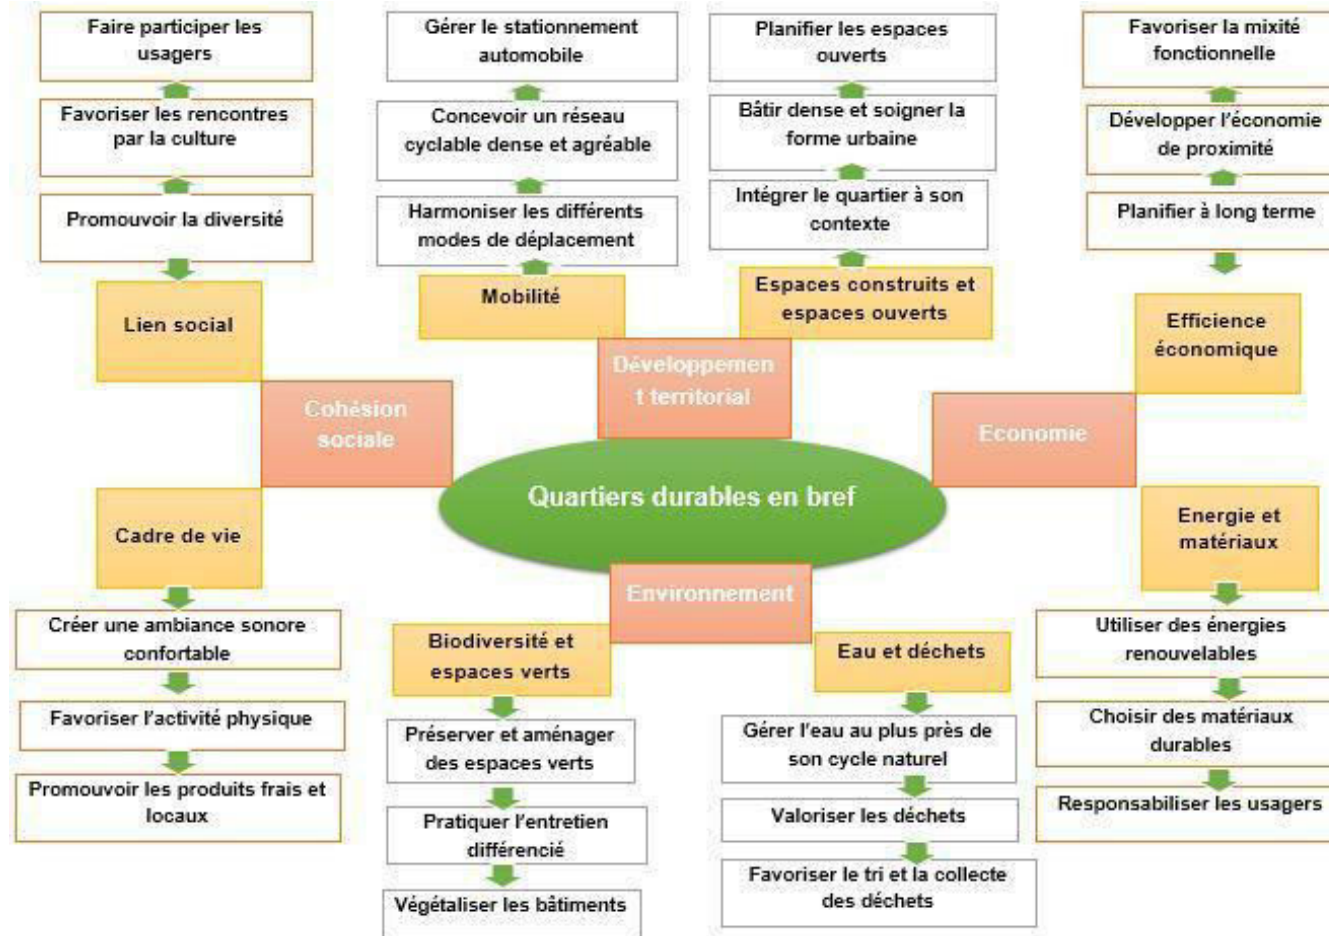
Quartiers durables en bref

Cohésion sociale

Lien social

Promouvoir la diversité

Favoriser les rencontres par la culture

Faire participer les usagers

Cadre de vie

Créer une ambiance sonore confortable

Favoriser l'activité physique

Promouvoir les produits frais et locaux

Développement territorial

Mobilité

Harmoniser les différents modes de déplacement

Concevoir un réseau cyclable dense et agréable

Gérer le stationnement automobile

Espaces construits et espaces ouverts

Intégrer le quartier à son contexte

Bâtir dense et soigner la forme urbaine

Planifier les espaces ouverts

Economie

Efficience économique

Planifier à long terme

Développer l'économie de proximité

Favoriser la mixité fonctionnelle

Energie et matériaux

Utiliser des énergies renouvelables

Choisir des matériaux durables

Responsabiliser les usagers

Environnement

Biodiversité et espaces verts

Préserver et aménager des espaces verts

Pratiquer l'entretien différencié

Végétaliser les bâtiments

Eau et déchets

Gérer l'eau au plus près de son cycle naturel

Valoriser les déchets

Favoriser le tri et la collecte des déchets